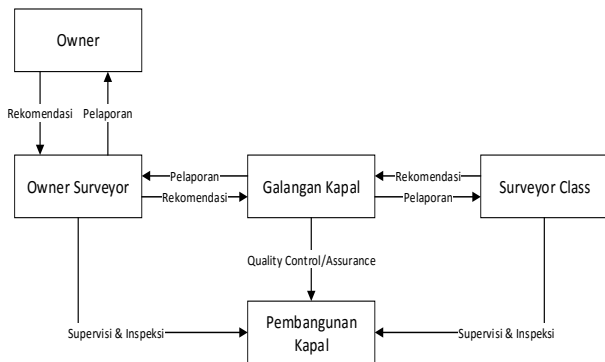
Owner

Rekomendasi

Pelaporan

Owner Surveyor

Pelaporan

Rekomendasi

Galangan Kapal

Rekomendasi

Pelaporan

Surveyor Class

Quality Control/Assurance

Supervisi & Inspeksi

Pembangunan Kapal

Supervisi & Inspeksi